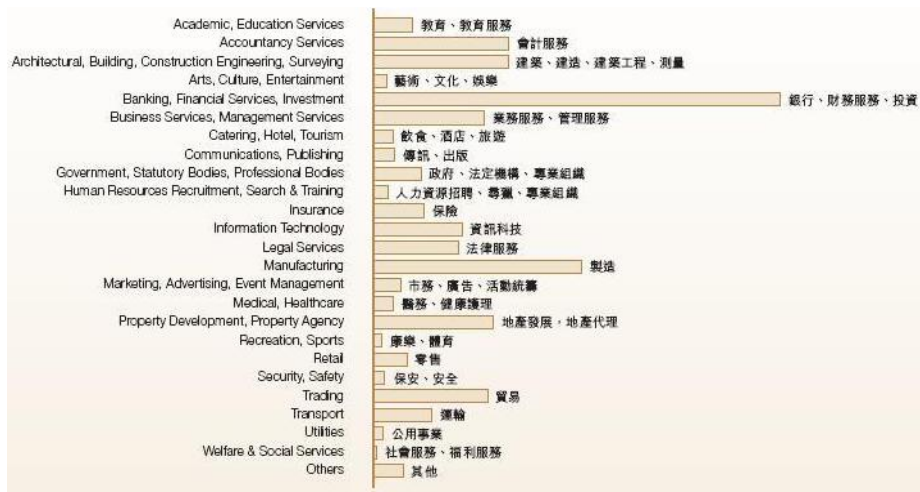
Academic, Education Services 教育、教育服務
Accountancy Services 會計服務
Architectural, Building, Construction Engineering, Surveying 建築、建造、建築工程、測量
Arts, Culture, Entertainment 藝術、文化、娛樂
Banking, Financial Services, Investment 銀行、財務服務、投資
Business Services, Management Services 業務服務、管理服務
Catering, Hotel, Tourism 飲食、酒店、旅遊
Communications, Publishing 傳訊、出版
Government, Statutory Bodies, Professional Bodies 政府、法定機構、專業組織
Human Resources Recruitment, Search & Training 人力資源招聘、尋獵、專業組織
Insurance 保險
Information Technology 資訊科技
Legal Services 法律服務
Manufacturing 製造
Marketing, Advertising, Event Management 市務、廣告、活動統籌
Medical, Healthcare 醫務、健康護理
Property Development, Property Agency 地產發展，地產代理
Recreation, Sports 康樂、體育
Retail 零售
Security, Safety 保安、安全
Trading 貿易
Transport 運輸
Utilities 公用事業
Welfare & Social Services 社會服務、福利服務
Others 其他